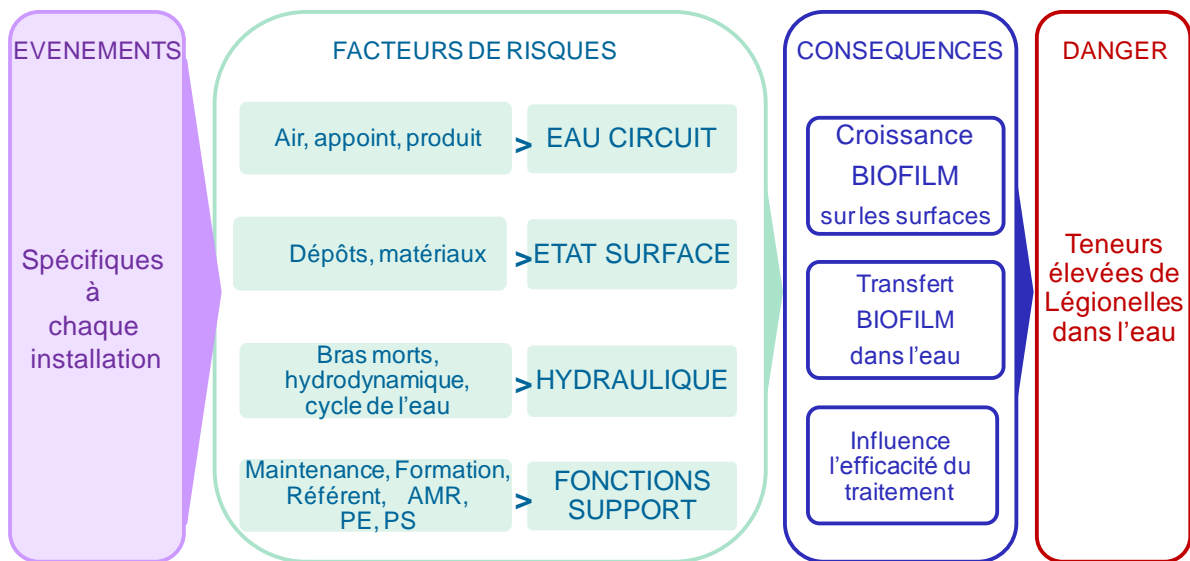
EVENEMENTS

Spécifiques à chaque installation

FACTEURS DE RISQUES

Air, appoint, produit > EAU CIRCUIT

Dépôts, matériaux > ETAT SURFACE

Bras morts, hydrodynamique, cycle de l'eau > HYDRAULIQUE

Maintenance, Formation, Référent, AMR, PE, PS > FONCTIONS SUPPORT

CONSEQUENCES

Croissance BIOFILM sur les surfaces

Transfert BIOFILM dans l'eau

Influence l'efficacité du traitement

DANGER

Teneurs élevées de Légionelles dans l'eau